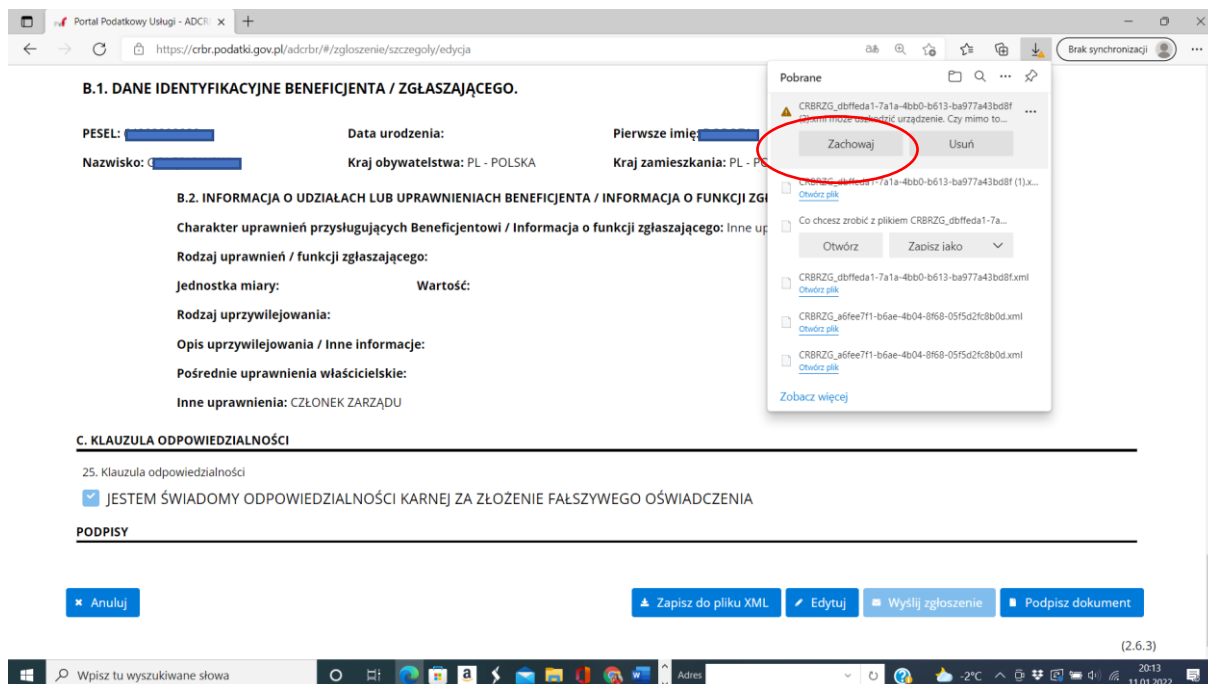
Portal Podatkowy Usługi - ADCR ×

https://crbr.podatki.gov.pl/adcrbr/#/zgloszenie/szczegoly/edycja

Brak synchronizacji

B.1. DANE IDENTYFIKACYJNE BENEFICJENTA / ZGŁASZAJĄCEGO.

PESEL: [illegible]
Data urodzenia:
Pierwsze imię: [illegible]
Nazwisko: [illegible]
Kraj obywatelstwa: PL - POLSKA
Kraj zamieszkania: PL - P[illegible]

B.2. INFORMACJA O UDZIAŁACH LUB UPRAWNIENIACH BENEFICJENTA / INFORMACJA O FUNKCJI ZG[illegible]

Charakter uprawnień przysługujących Beneficjentowi / Informacja o funkcji zgłaszającego: Inne up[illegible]

Rodzaj uprawnień / funkcji zgłaszającego:

Jednostka miary:
Wartość:

Rodzaj uprzywilejowania:

Opis uprzywilejowania / Inne informacje:

Pośrednie uprawnienia właścicielskie:

Inne uprawnienia: CZŁONEK ZARZĄDU

Pobrane

CRBRZG_dbffeda1-7a1a-4bb0-b613-ba977a43bd8f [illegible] może uszkodzić urządzenie. Czy mimo to...

Zachowaj
Usuń

CRBRZG_dbffeda1-7a1a-4bb0-b613-ba977a43bd8f (1).x...
Otwórz plik

Co chcesz zrobić z plikiem CRBRZG_dbffeda1-7a...
Otwórz
Zapisz jako

CRBRZG_dbffeda1-7a1a-4bb0-b613-ba977a43bd8f.xml
Otwórz plik

CRBRZG_a6fee7f1-b6ae-4b04-8f68-05f5d2fc8b0d.xml
Otwórz plik

CRBRZG_a6fee7f1-b6ae-4b04-8f68-05f5d2fc8b0d.xml
Otwórz plik

Zobacz więcej

C. KLAUZULA ODPOWIEDZIALNOŚCI

25. Klauzula odpowiedzialności

JESTEM ŚWIADOMY ODPOWIEDZIALNOŚCI KARNEJ ZA ZŁOŻENIE FAŁSZYWEGO OŚWIADCZENIA

PODPISY

Anuluj
Zapisz do pliku XML
Edytuj
Wyślij zgłoszenie
Podpisz dokument

(2.6.3)

Wpisz tu wyszukiwane słowa
Adres
-2°C
20:13
11.01.2022